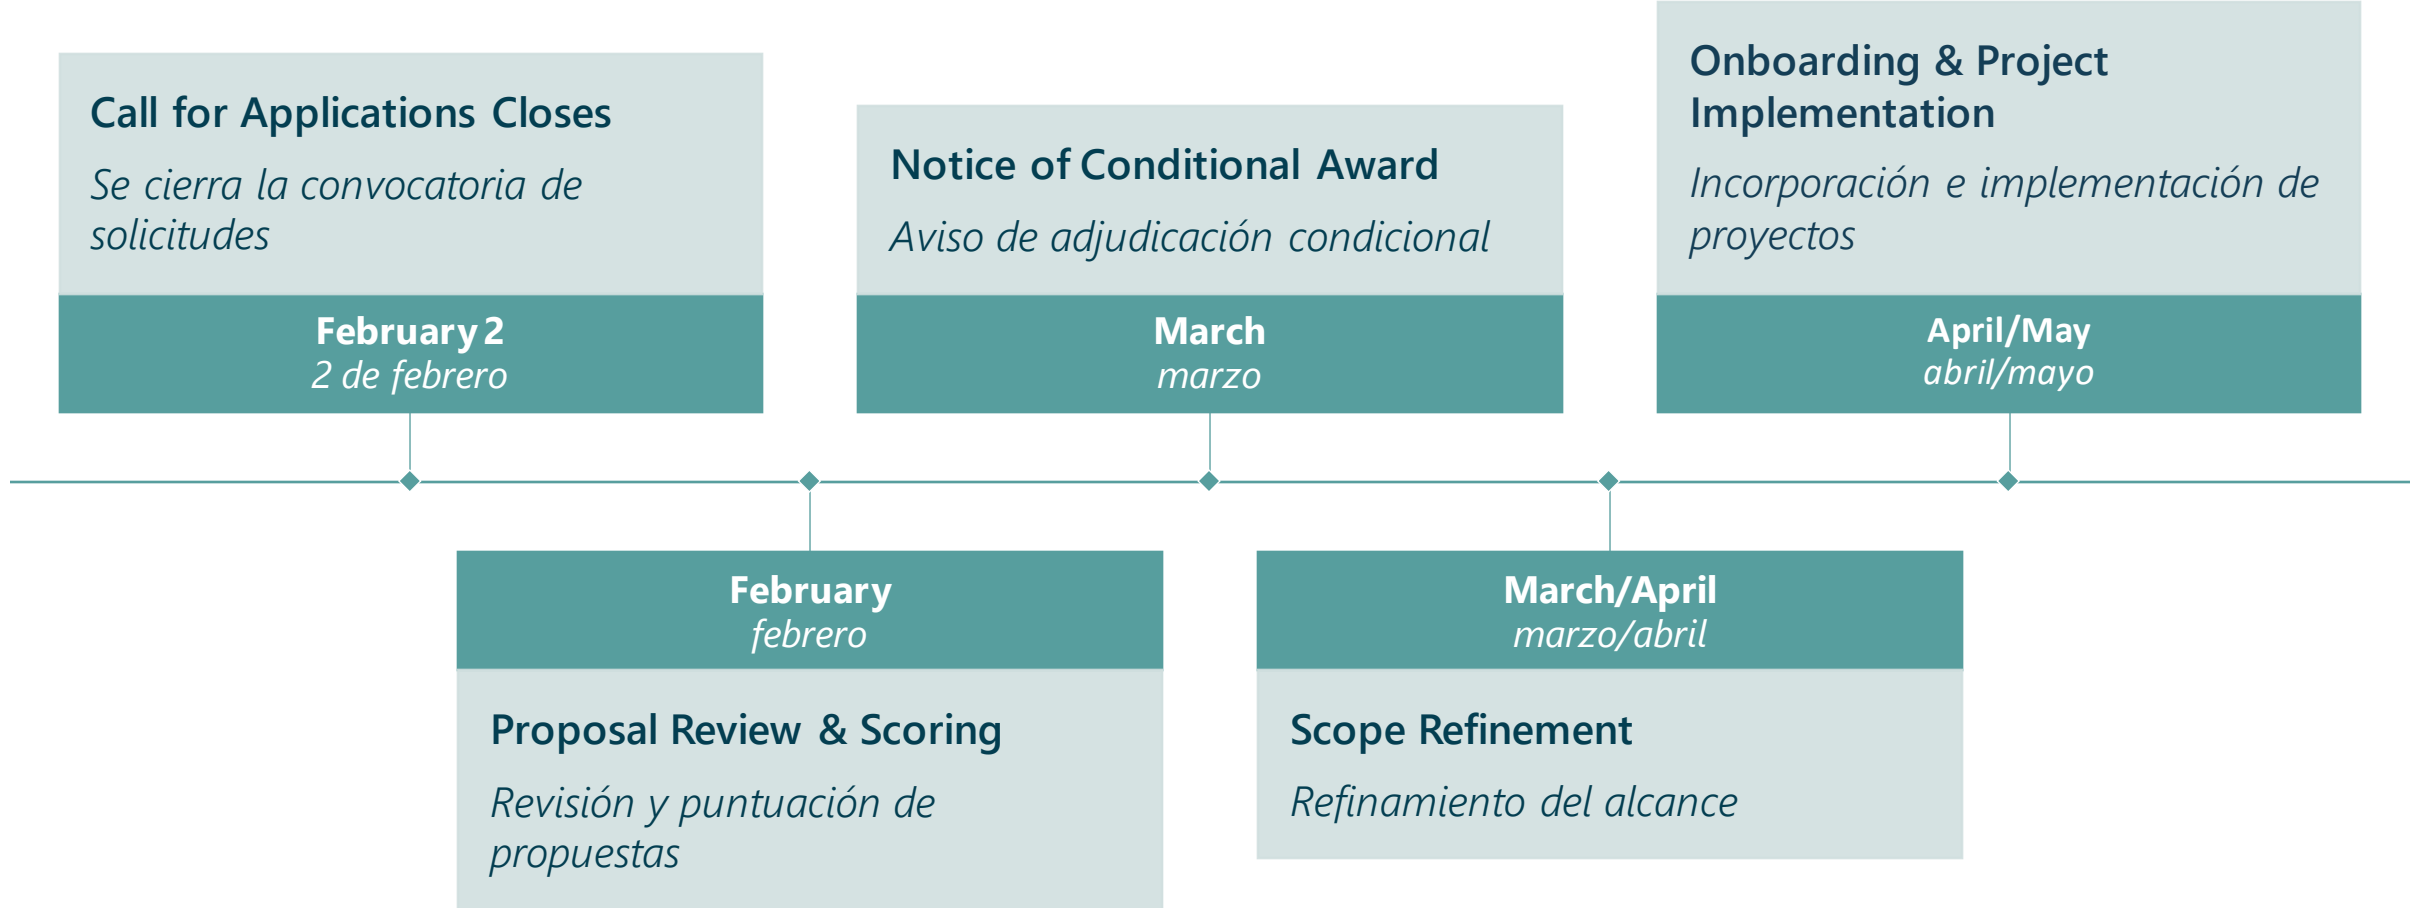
Call for Applications Closes

Se cierra la convocatoria de solicitudes

February 2
2 de febrero

Notice of Conditional Award

Aviso de adjudicación condicional

March
marzo

Onboarding & Project Implementation

Incorporación e implementación de proyectos

April/May
abril/mayo

February
febrero

Proposal Review & Scoring

Revisión y puntuación de propuestas

March/April
marzo/abril

Scope Refinement

Refinamiento del alcance